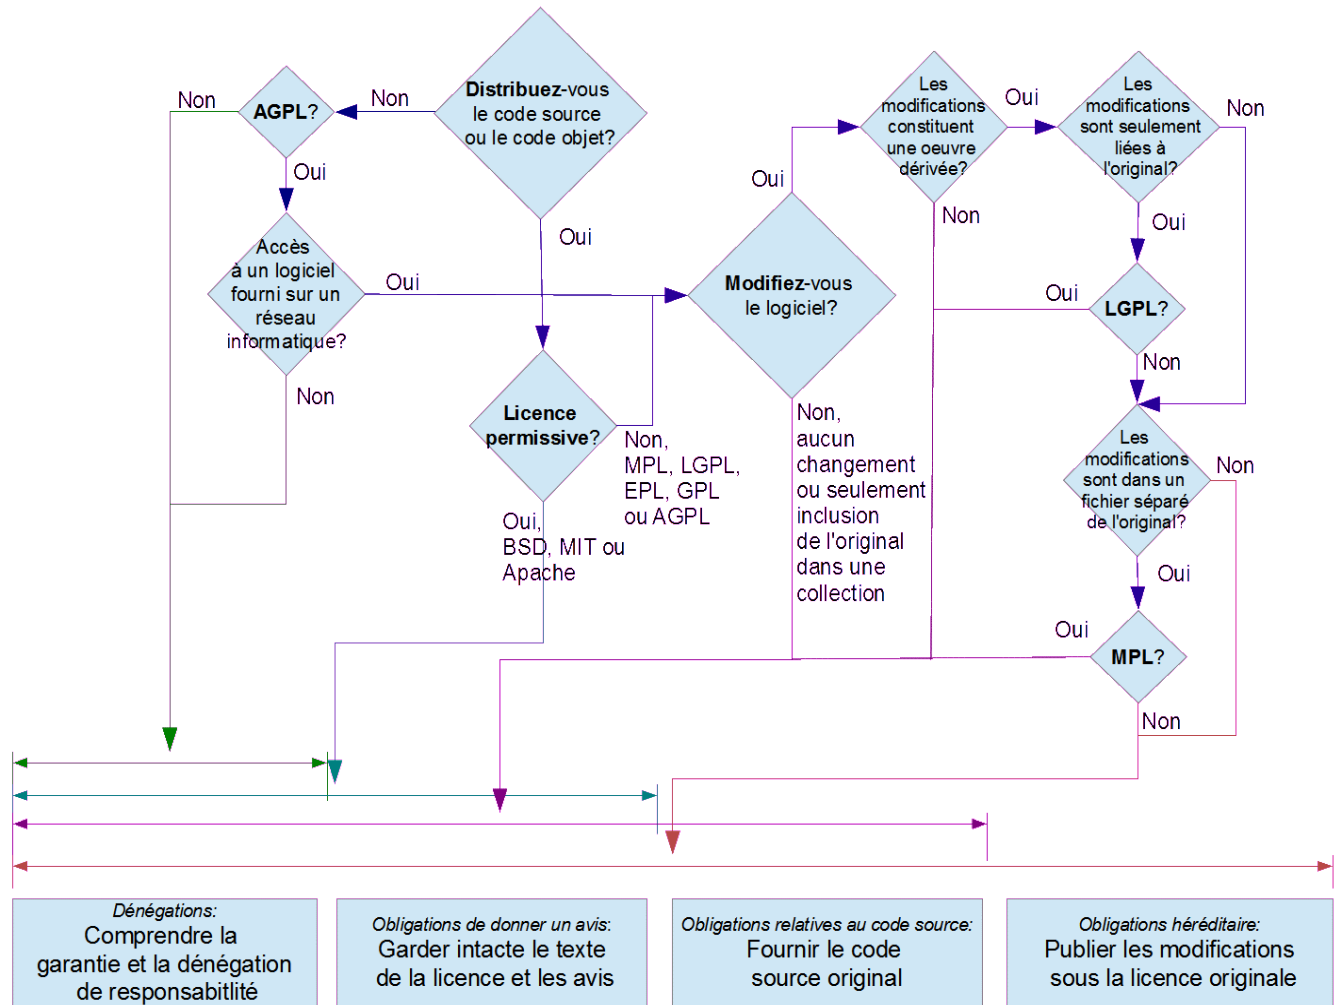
Non

AGPL?

Non

Distribuez-vous le code source ou le code objet?

Oui

Oui

Accès à un logiciel fourni sur un réseau informatique?

Oui

Non

Licence permissive?

Non, MPL, LGPL, EPL, GPL ou AGPL

Oui, BSD, MIT ou Apache

Oui

Modifiez-vous le logiciel?

Non, aucun changement ou seulement inclusion de l'original dans une collection

Les modifications constituent une oeuvre dérivée?

Oui

Non

Les modifications sont seulement liées à l'original?

Non

Oui

Oui

LGPL?

Non

Les modifications sont dans un fichier séparé de l'original?

Non

Oui

Oui

MPL?

Non

Dénégations:
Comprendre la garantie et la dénégation de responsabitlité

Obligations de donner un avis:
Garder intacte le texte de la licence et les avis

Obligations relatives au code source:
Fournir le code source original

Obligations héréditaire:
Publier les modifications sous la licence originale